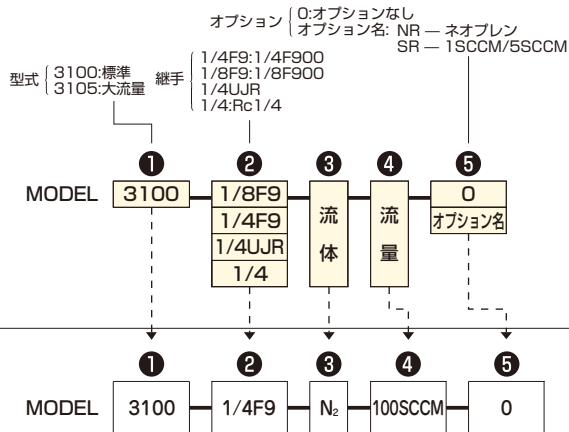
オプション 0:オプションなし
オプション名: NR — ネオプレン
SR — 1SCCM/5SCCM

型式 3100:標準
3105:大流量

継手 1/4F9:1/4F900
1/8F9:1/8F900
1/4UJR
1/4:Rc1/4

❶ ❷ ❸ ❹ ❺

MODEL 3100 1/8F9 1/4F9 1/4UJR 1/4 流体 流量 0 オプション名

❶ ❷ ❸ ❹ ❺

MODEL 3100 1/4F9 $N_2$ 100SCCM 0